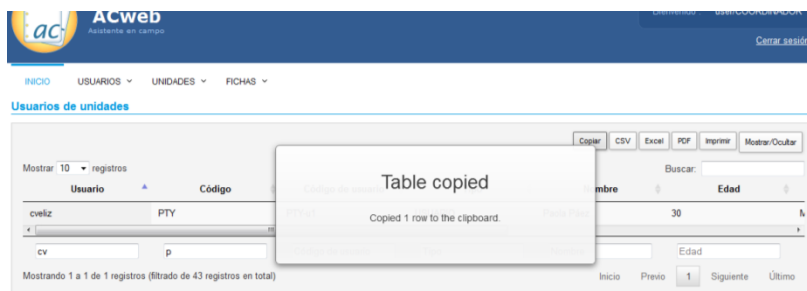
ac ACweb
Asistente en campo

Bienvenido user/COORDINADOR

Cerrar sesión

INICIO USUARIOS UNIDADES FICHAS

Usuarios de unidades

Copiar CSV Excel PDF Imprimir Mostrar/Ocultar

Mostrar 10 registros

Buscar:

| Usuario | Código | Código de unidad | | Nombre | Edad | |
|---|---|---|---|---|---|---|
| cveliz | PTY | PTY-01 | | Paula Pérez | 30 | M |
| cv | p | | | | Edad | |

Table copied

Copied 1 row to the clipboard.

Mostrando 1 a 1 de 1 registros (filtrado de 43 registros en total)

Inicio Previo 1 Siguiente Último